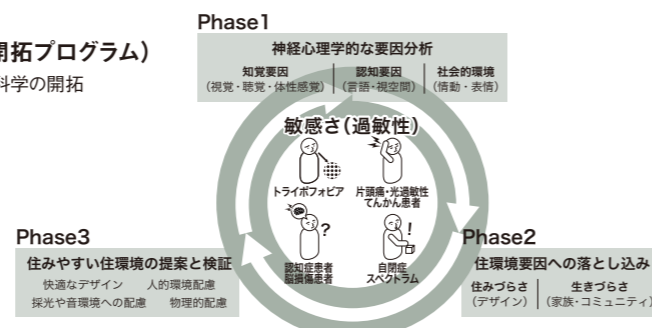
開拓プログラム）

科学の開拓

Phase1

神経心理学的な要因分析

知覚要因
（視覚・聴覚・体性感覚）

認知要因
（言語・視空間）

社会的環境
（情動・表情）

敏感さ（過敏性）

トライポフォビア

片頭痛・光過敏性
てんかん患者

認知症患者
脳損傷患者

自閉症
スペクトラム

Phase3

住みやすい住環境の提案と検証

快適なデザイン　人的環境配慮
採光や音環境への配慮　物理的配慮

Phase2

住環境要因への落とし込み

住みづらさ
（デザイン）

生きづらさ
（家族・コミュニティ）